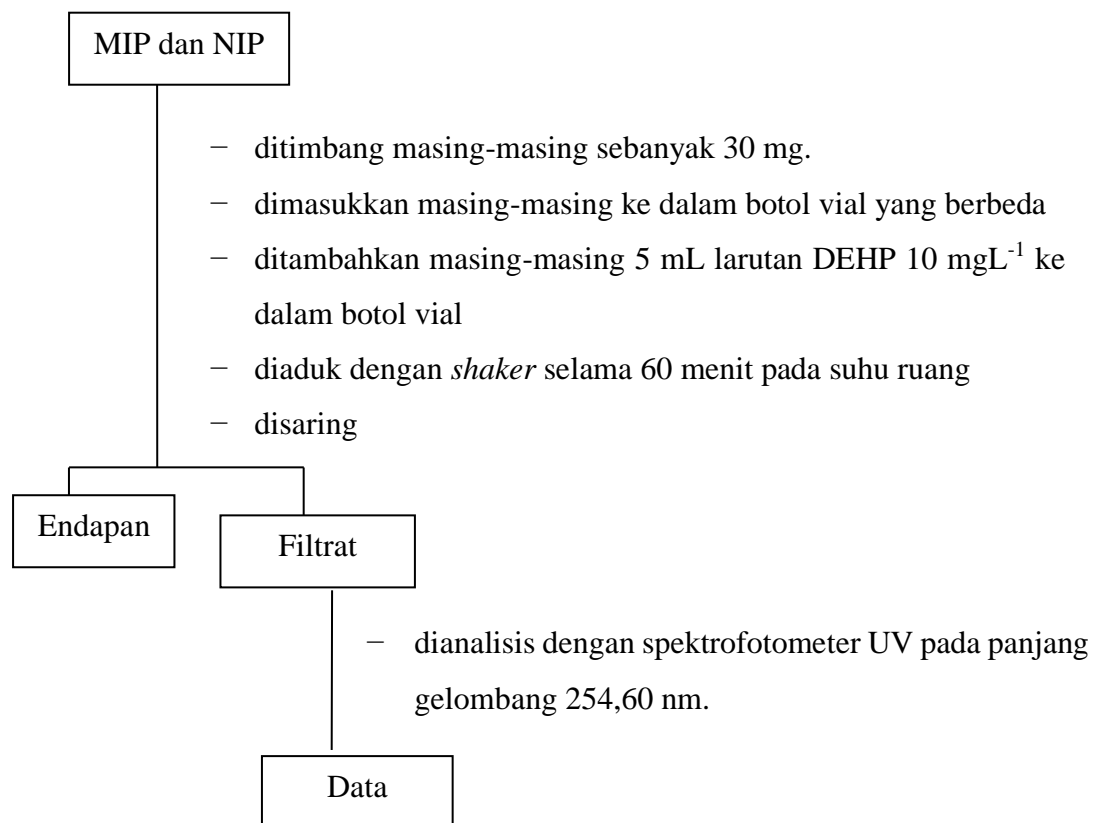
MIP dan NIP

− ditimbang masing-masing sebanyak 30 mg.
− dimasukkan masing-masing ke dalam botol vial yang berbeda
− ditambahkan masing-masing 5 mL larutan DEHP 10 mgL$^{-1}$ ke dalam botol vial
− diaduk dengan shaker selama 60 menit pada suhu ruang
− disaring

Endapan

Filtrat

− dianalisis dengan spektrofotometer UV pada panjang gelombang 254,60 nm.

Data